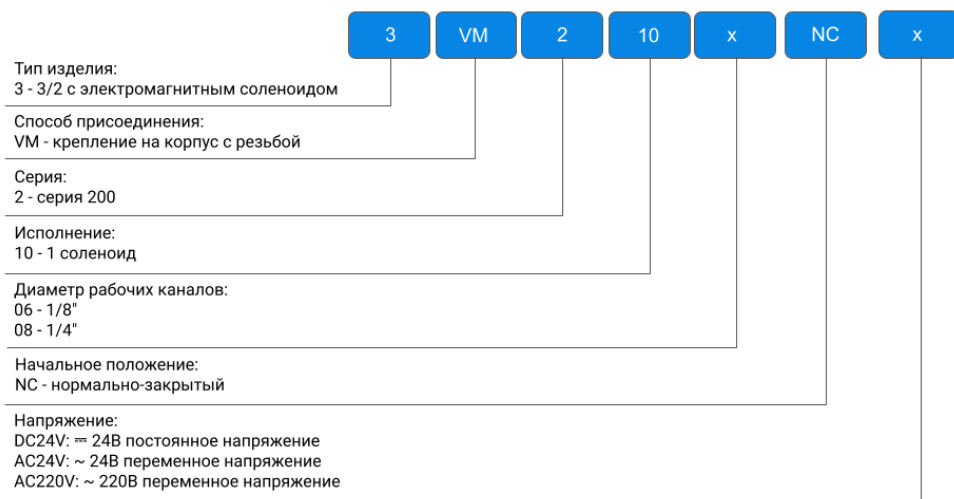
3 VM 2 10 x NC x

Тип изделия:
3 - 3/2 с электромагнитным соленоидом

Способ присоединения:
VM - крепление на корпус с резьбой

Серия:
2 - серия 200

Исполнение:
10 - 1 соленоид

Диаметр рабочих каналов:
06 - 1/8"
08 - 1/4"

Начальное положение:
NC - нормально-закрытый

Напряжение:
DC24V: ⎓ 24В постоянное напряжение
AC24V: ~ 24В переменное напряжение
AC220V: ~ 220В переменное напряжение